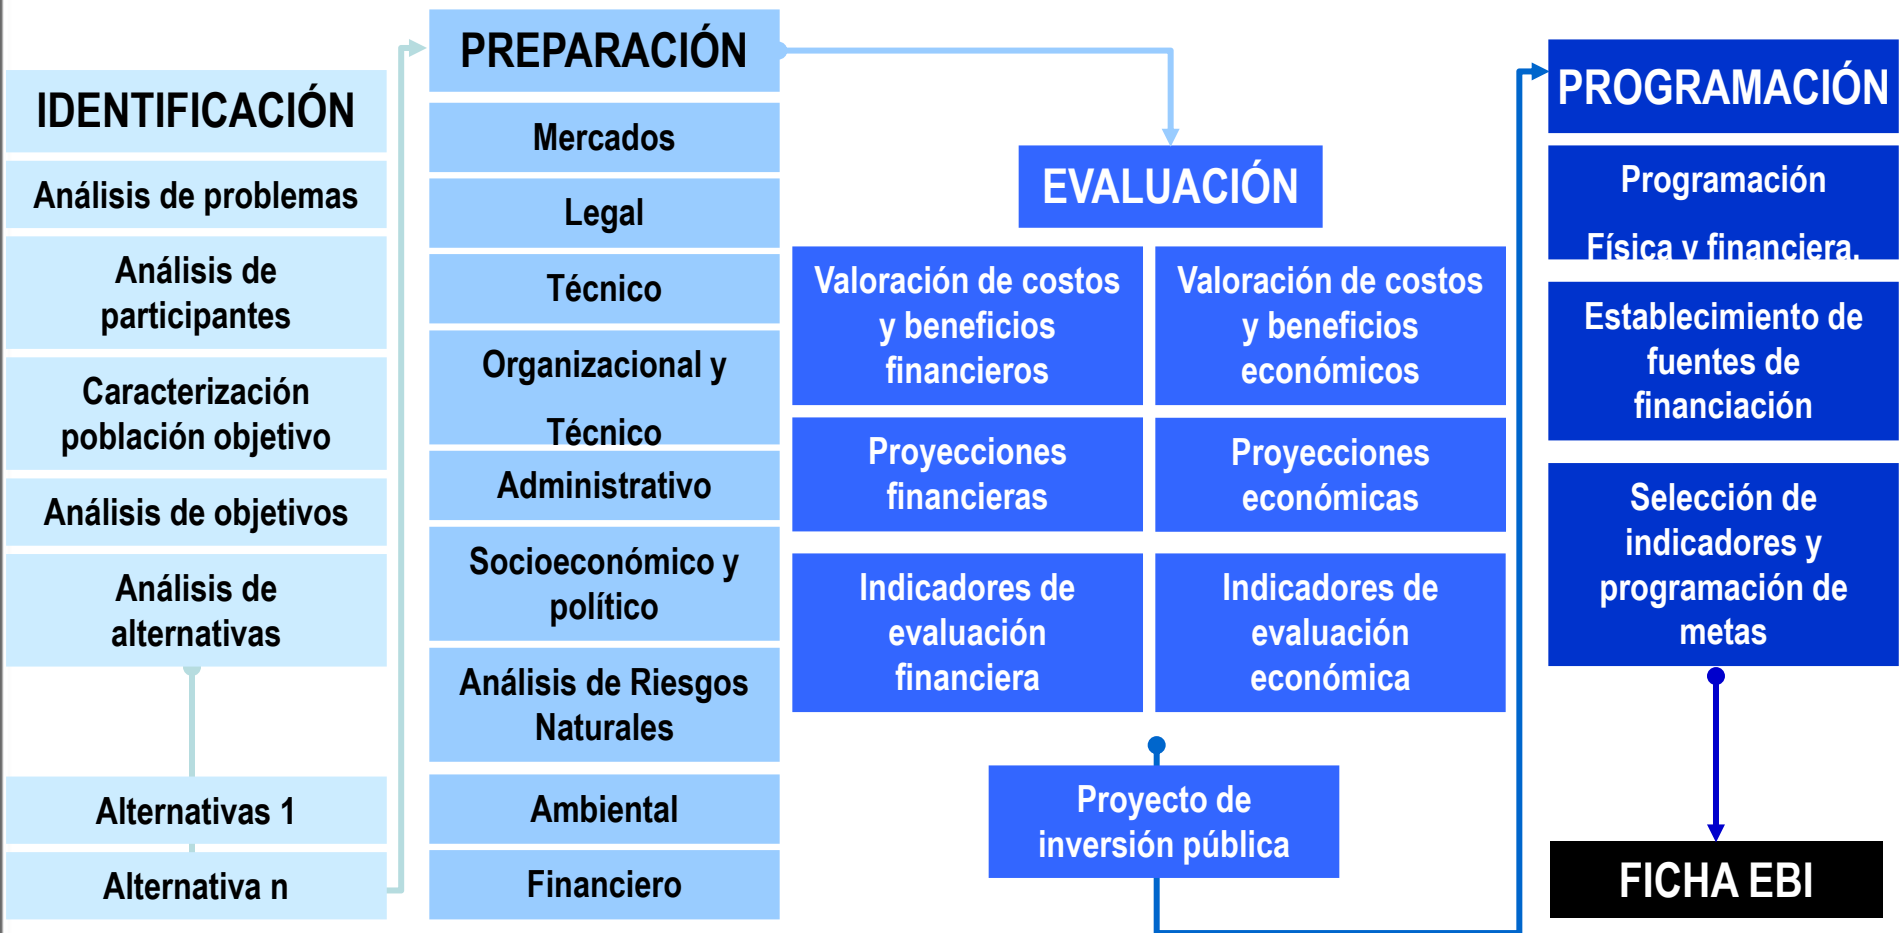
IDENTIFICACIÓN

Análisis de problemas

Análisis de participantes

Caracterización población objetivo

Análisis de objetivos

Análisis de alternativas

Alternativas 1

Alternativa n

PREPARACIÓN

Mercados

Legal

Técnico

Organizacional y Técnico

Administrativo

Socioeconómico y político

Análisis de Riesgos Naturales

Ambiental

Financiero

EVALUACIÓN

Valoración de costos y beneficios financieros

Valoración de costos y beneficios económicos

Proyecciones financieras

Proyecciones económicas

Indicadores de evaluación financiera

Indicadores de evaluación económica

Proyecto de inversión pública

PROGRAMACIÓN

Programación Física y financiera.

Establecimiento de fuentes de financiación

Selección de indicadores y programación de metas

FICHA EBI